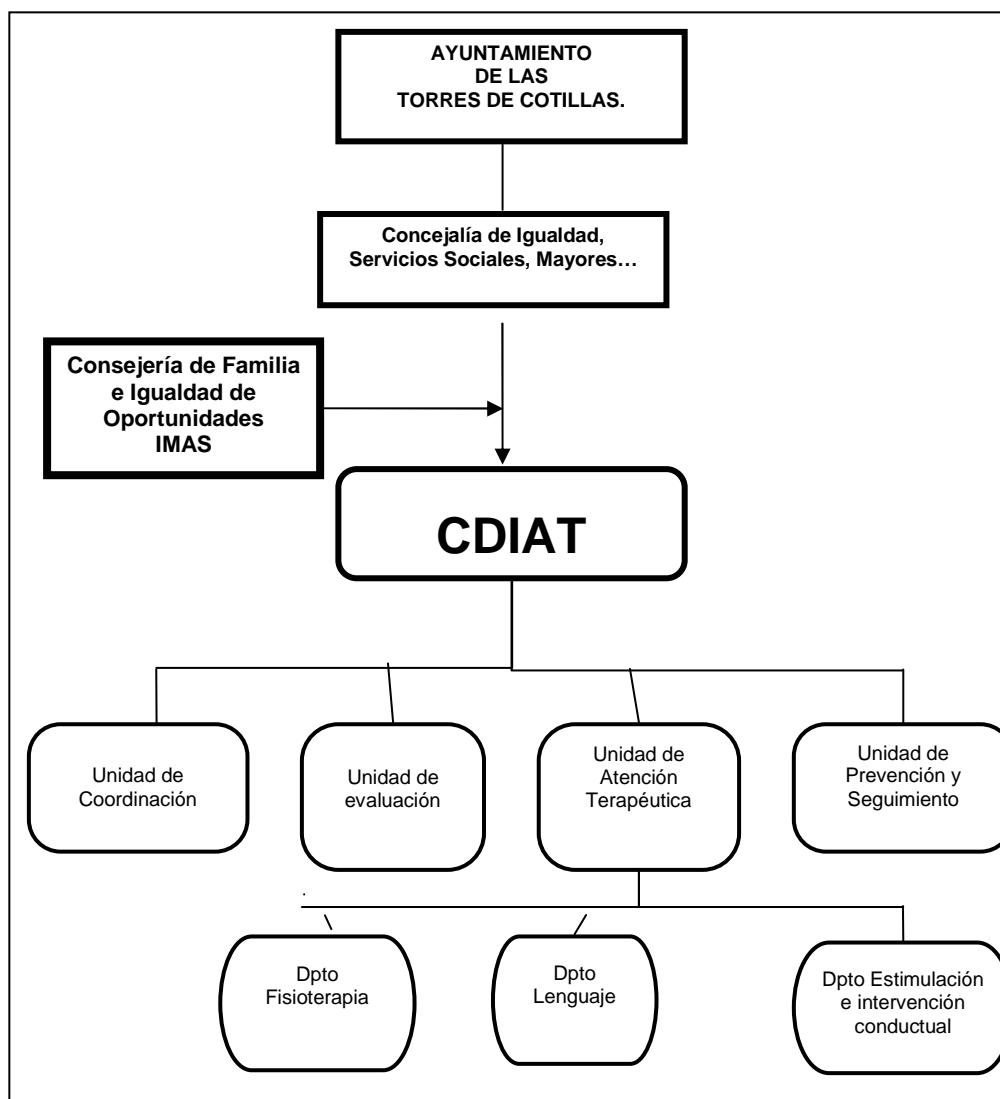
AYUNTAMIENTO DE LAS TORRES DE COTILLAS.

Concejalía de Igualdad, Servicios Sociales, Mayores…

Consejería de Familia e Igualdad de Oportunidades IMAS

CDIAT

Unidad de Coordinación

Unidad de evaluación

Unidad de Atención Terapéutica

Unidad de Prevención y Seguimiento

Dpto Fisioterapia

Dpto Lenguaje

Dpto Estimulación e intervención conductual